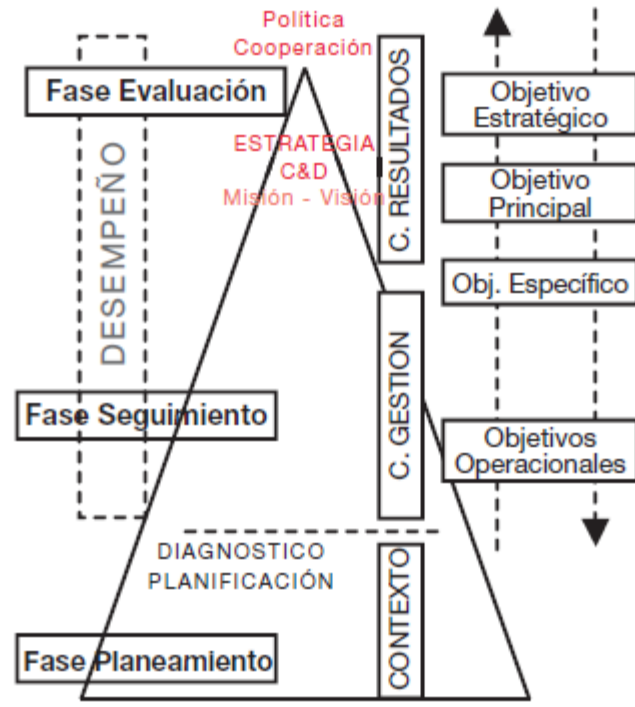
Política
Cooperación

Fase Evaluación

ESTRATEGIA
C&D
Misión - Visión

C. RESULTADOS

Objetivo
Estratégico

Objetivo
Principal

Obj. Específico

DESEMPEÑO

C. GESTION

Fase Seguimiento

Objetivos
Operacionales

DIAGNOSTICO
PLANIFICACIÓN

CONTEXTO

Fase Planeamiento